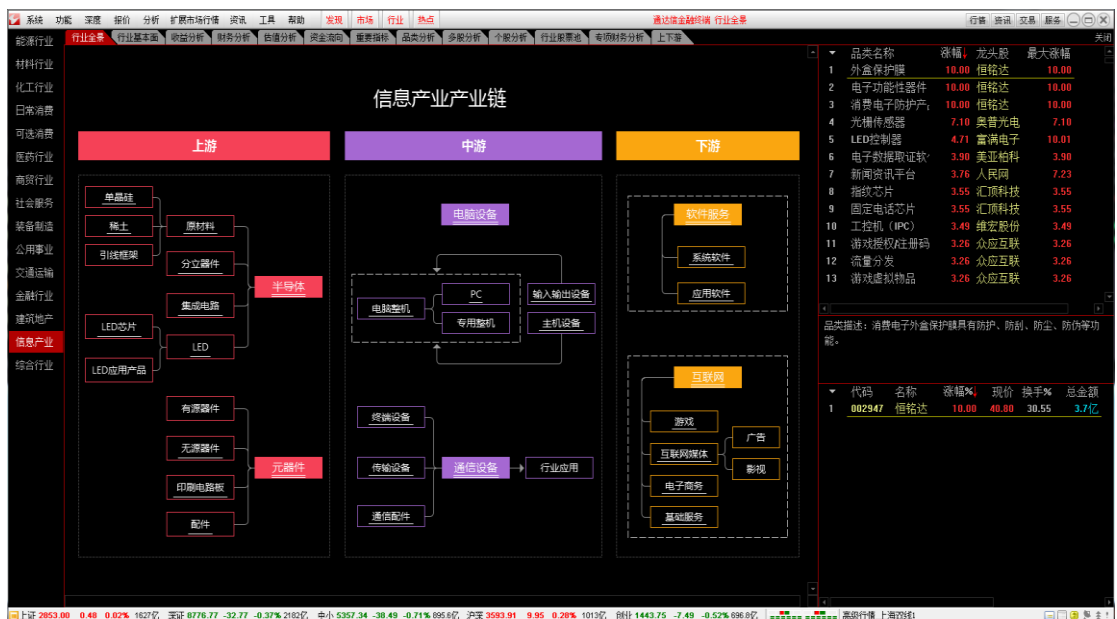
系统 功能 深度 报价 分析 扩展市场行情 资讯 工具 帮助 发现 市场 行业 热点 通达信金融终端 行业全景 行情 资讯 交易 服务

能源行业
材料行业
化工行业
日常消费
可选消费
医药行业
商贸行业
社会服务
装备制造
公用事业
交通运输
金融行业
建筑地产
信息产业
综合行业

行业全景 行业基本面 收益分析 财务分析 估值分析 资金流向 重要指标 品类分析 多股分析 个股分析 行业股票池 专项财务分析 上下游 关闭

信息产业产业链

上游
单晶硅
稀土
引线框架
原材料
分立器件
集成电路
LED
半导体
LED芯片
LED应用产品
有源器件
无源器件
印刷电路板
配件
元器件

中游
电脑设备
电脑整机
PC
专用整机
输入输出设备
主机设备
终端设备
传输设备
通信设备
行业应用
通信配件

下游
软件服务
系统软件
应用软件
互联网
游戏
互联网媒体
广告
影视
电子商务
基础服务

| | 品类名称 | 涨幅↓ | 龙头股 | 最大涨幅 |
|---|---|---|---|---|
| 1 | 外盒保护膜 | 10.00 | 恒铭达 | 10.00 |
| 2 | 电子功能性器件 | 10.00 | 恒铭达 | 10.00 |
| 3 | 消费电子防护产 | 10.00 | 恒铭达 | 10.00 |
| 4 | 光栅传感器 | 7.10 | 奥普光电 | 7.10 |
| 5 | LED控制器 | 4.71 | 富满电子 | 10.01 |
| 6 | 电子数据取证软 | 3.90 | 美亚柏科 | 3.90 |
| 7 | 新闻资讯平台 | 3.76 | 人民网 | 7.23 |
| 8 | 指纹芯片 | 3.55 | 汇顶科技 | 3.55 |
| 9 | 固定电话芯片 | 3.55 | 汇顶科技 | 3.55 |
| 10 | 工控机（IPC） | 3.49 | 维宏股份 | 3.49 |
| 11 | 游戏授权注册码 | 3.26 | 众应互联 | 3.26 |
| 12 | 流量分发 | 3.26 | 众应互联 | 3.26 |
| 13 | 游戏虚拟物品 | 3.26 | 众应互联 | 3.26 |

品类描述：消费电子外盒保护膜具有防护、防刮、防尘、防伪等功能。

| | 代码 | 名称 | 涨幅%↓ | 现价 | 换手% | 总金额 |
|---|---|---|---|---|---|---|
| 1 | 002947 | 恒铭达 | 10.00 | 40.80 | 30.55 | 3.7亿 |

上证 2853.00 0.48 0.02% 1627亿 深证 8776.77 -32.77 -0.37% 2182亿 中小 5357.34 -38.49 -0.71% 895.6亿 沪深 3593.91 9.95 0.28% 1013亿 创业 1443.75 -7.49 -0.52% 696.8亿 高级行情 上海双线1